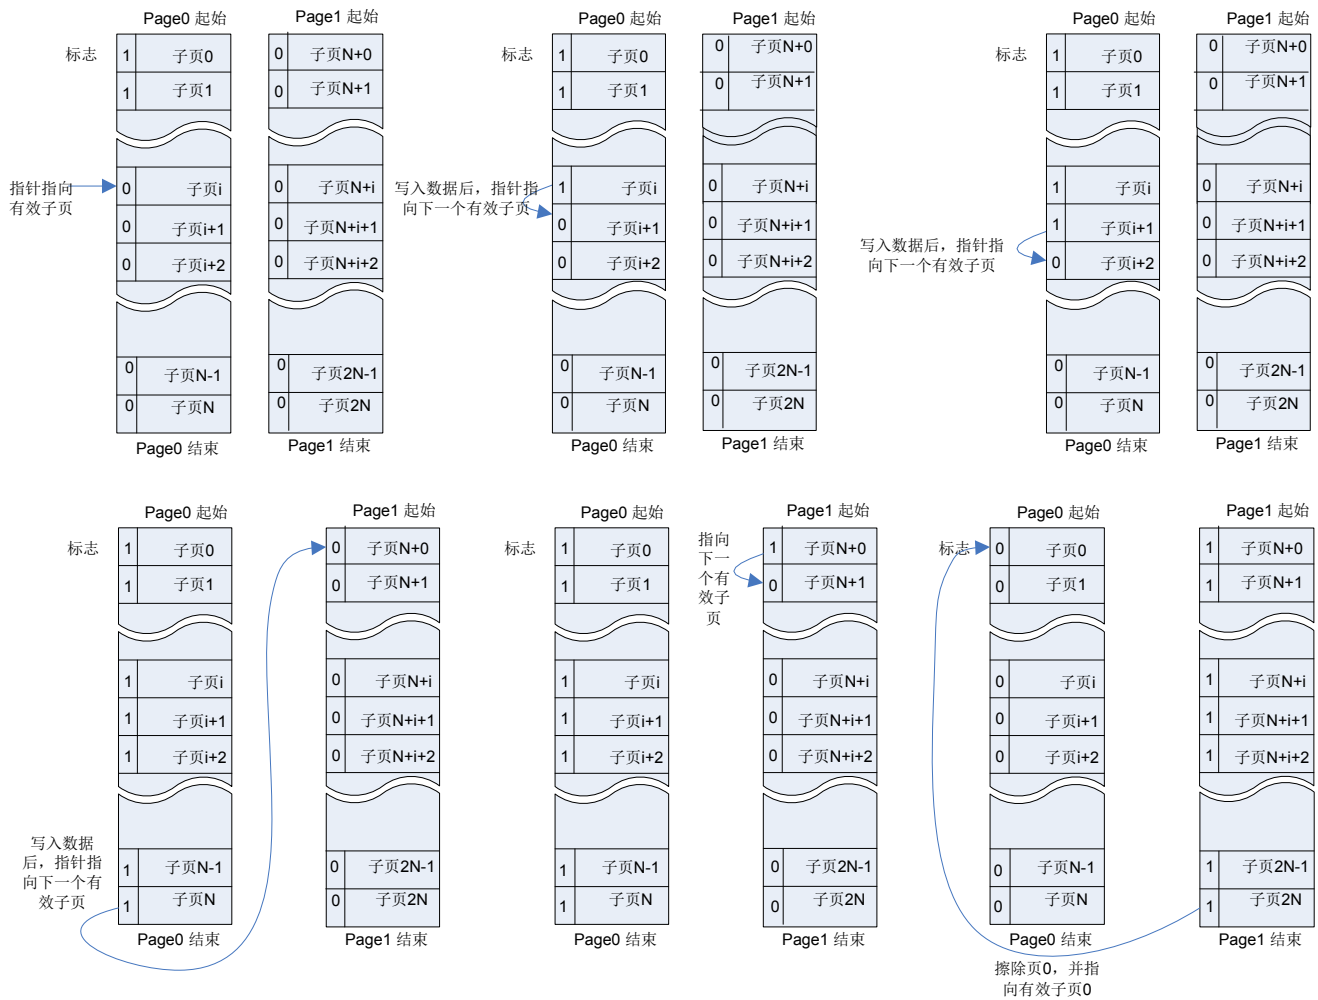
Page0 起始
标志
1 子页0
1 子页1
指针指向有效子页
0 子页i
0 子页i+1
0 子页i+2
0 子页N-1
0 子页N
Page0 结束

Page1 起始
0 子页N+0
0 子页N+1
0 子页N+i
0 子页N+i+1
0 子页N+i+2
0 子页2N-1
0 子页2N
Page1 结束

Page0 起始
标志
1 子页0
1 子页1
写入数据后，指针指向下一个有效子页
1 子页i
0 子页i+1
0 子页i+2
0 子页N-1
0 子页N
Page0 结束

Page1 起始
0 子页N+0
0 子页N+1
0 子页N+i
0 子页N+i+1
0 子页N+i+2
0 子页2N-1
0 子页2N
Page1 结束

Page0 起始
标志
1 子页0
1 子页1
1 子页i
写入数据后，指针指向下一个有效子页
1 子页i+1
0 子页i+2
0 子页N-1
0 子页N
Page0 结束

Page1 起始
0 子页N+0
0 子页N+1
0 子页N+i
0 子页N+i+1
0 子页N+i+2
0 子页2N-1
0 子页2N
Page1 结束

Page0 起始
标志
1 子页0
1 子页1
1 子页i
1 子页i+1
1 子页i+2
写入数据后，指针指向下一个有效子页
1 子页N-1
1 子页N
Page0 结束

Page1 起始
0 子页N+0
0 子页N+1
0 子页N+i
0 子页N+i+1
0 子页N+i+2
0 子页2N-1
0 子页2N
Page1 结束

Page0 起始
标志
1 子页0
1 子页1
1 子页i
1 子页i+1
1 子页i+2
1 子页N-1
1 子页N
Page0 结束

Page1 起始
指向下一个有效子页
1 子页N+0
0 子页N+1
0 子页N+i
0 子页N+i+1
0 子页N+i+2
0 子页2N-1
0 子页2N
Page1 结束

Page0 起始
标志
0 子页0
0 子页1
0 子页i
0 子页i+1
0 子页i+2
0 子页N-1
0 子页N
Page0 结束

Page1 起始
1 子页N+0
1 子页N+1
1 子页N+i
1 子页N+i+1
1 子页N+i+2
1 子页2N-1
1 子页2N
Page1 结束

擦除页0，并指向有效子页0